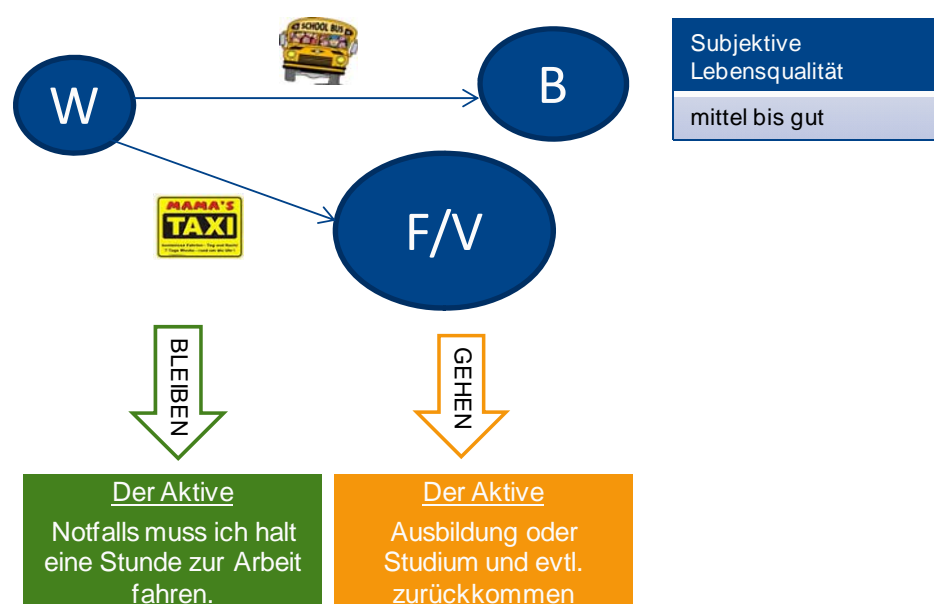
SCHOOL BUS

W

B

Subjektive Lebensqualität

mittel bis gut

MAMA'S TAXI

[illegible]

F/V

BLEIBEN

GEHEN

Der Aktive

Notfalls muss ich halt eine Stunde zur Arbeit fahren.

Der Aktive

Ausbildung oder Studium und evtl. zurückkommen